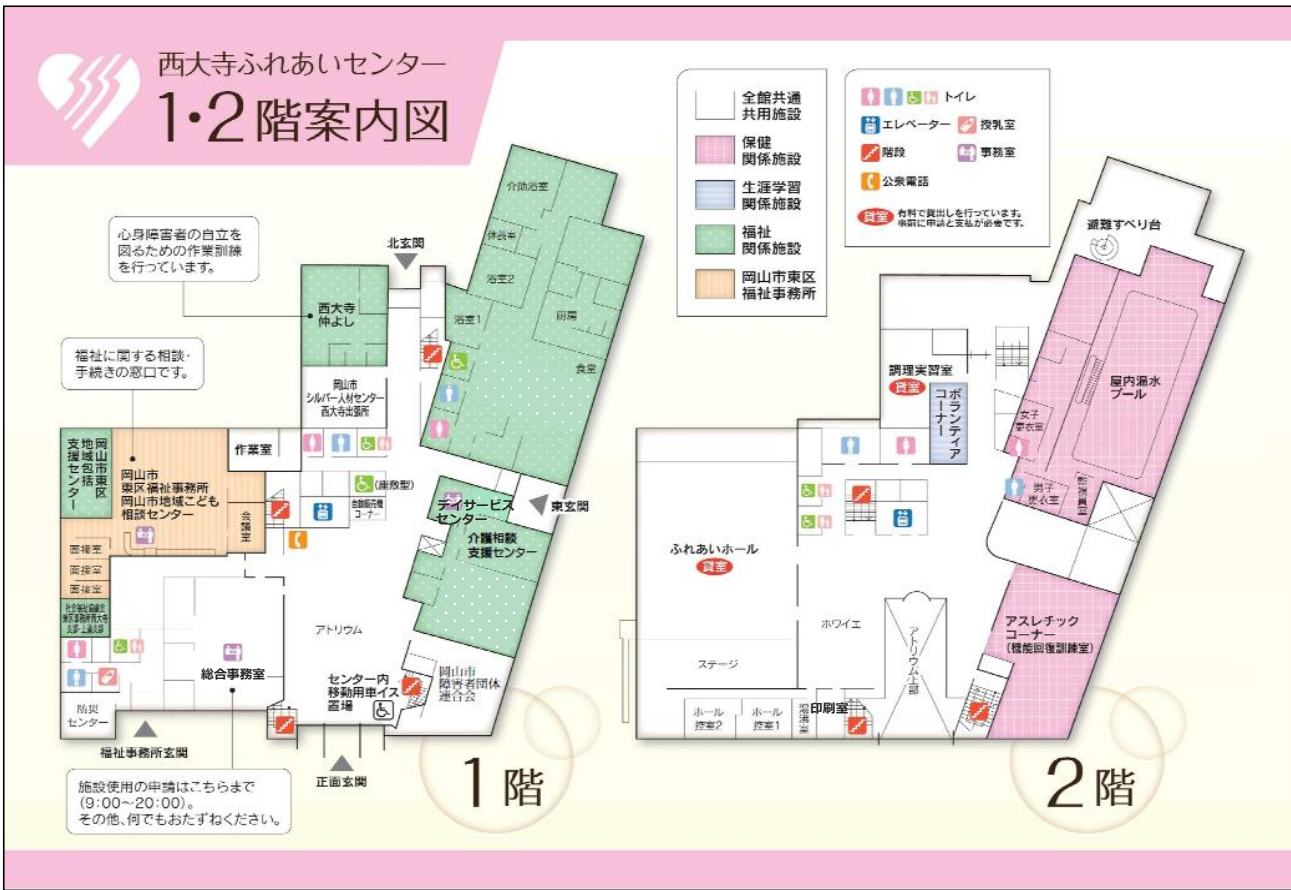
西大寺ふれあいセンター
1･2階案内図

全館共通共用施設
保健関係施設
生涯学習関係施設
福祉関係施設
岡山市東区福祉事務所

トイレ
エレベーター
授乳室
階段
事務室
公衆電話
貸室 有料で貸出しを行っています。事前に申込と支払が必要です。

心身障害者の自立を図るための作業訓練を行っています。

福祉に関する相談・手続きの窓口です。

北玄関
介助浴室
休憩室
浴室2
浴室1
厨房
食堂
西大寺仲よし
岡山市シルバー人材センター西大寺出張所
作業室
岡山市東区地域包括支援センター
岡山市東区福祉事務所
岡山市地域こども相談センター
会議室
(座敷型)
自動販売機コーナー
デイサービスセンター
東玄関
介護相談支援センター
面接室
面接室
面接室
社会福祉協議会東区事務所西大寺支部・上道支部
総合事務室
アトリウム
センター内移動用車イス置場
岡山市障害者団体連合会
防災センター
福祉事務所玄関
正面玄関

施設使用の申請はこちらまで(9:00~20:00)。その他、何でもおたずねください。

1階

避難すべり台
調理実習室
貸室
ボランティアコーナー
屋内温水プール
女子更衣室
男子更衣室
監視員室
ふれあいホール
貸室
ステージ
ホワイエ
アトリウム上部
アスレチックコーナー
(機能回復訓練室)
ホール控室2
ホール控室1
湯沸室
印刷室

2階